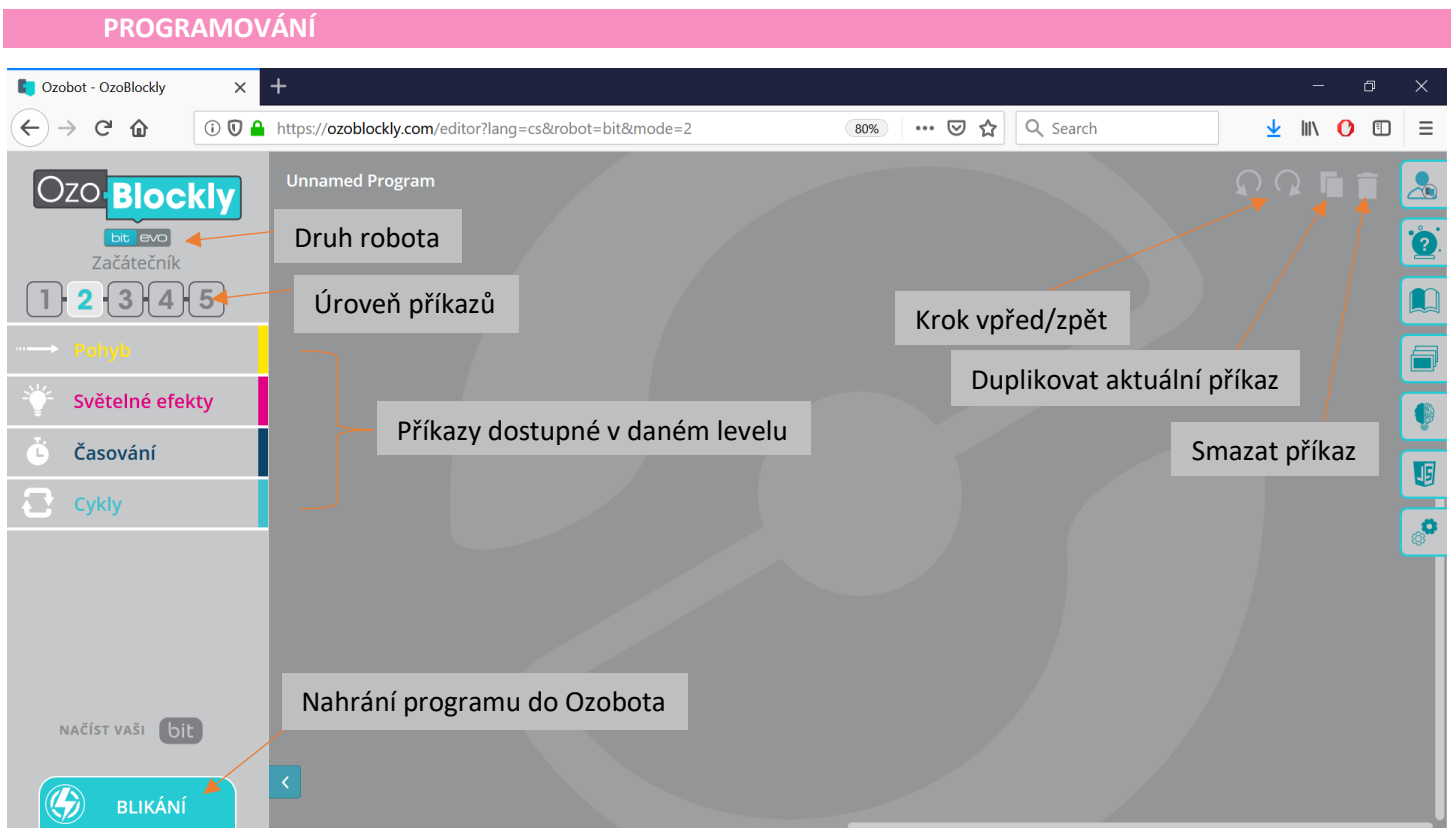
PROGRAMOVÁNÍ

Ozobot - OzoBlockly

https://ozoblockly.com/editor?lang=cs&robot=bit&mode=2

80%

Search

Ozo Blockly

bit evo

Začátečník

1 2 3 4 5

Druh robota

Úroveň příkazů

Pohyb

Světelné efekty

Časování

Cykly

Příkazy dostupné v daném levelu

Unnamed Program

Krok vpřed/zpět

Duplikovat aktuální příkaz

Smazat příkaz

Nahrání programu do Ozobota

NAČÍST VAŠI bit

BLIKÁNÍ